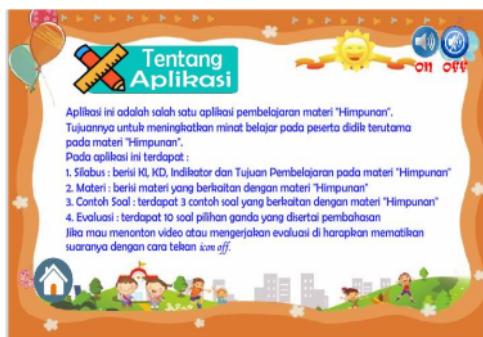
Tentang Aplikasi

on off

Aplikasi ini adalah salah satu aplikasi pembelajaran materi "Himpunan". Tujuannya untuk meningkatkan minat belajar pada peserta didik terutama pada materi "Himpunan".
Pada aplikasi ini terdapat :
1. Silabus : berisi KI, KD, Indikator dan Tujuan Pembelajaran pada materi "Himpunan"
2. Materi : berisi materi yang berkaitan dengan materi "Himpunan"
3. Contoh Soal : terdapat 3 contoh soal yang berkaitan dengan materi "Himpunan"
4. Evaluasi : terdapat 10 soal pilihan ganda yang disertai pembahasan
Jika mau menonton video atau mengerjakan evaluasi di harapkan mematikan suaranya dengan cara tekan icon off.